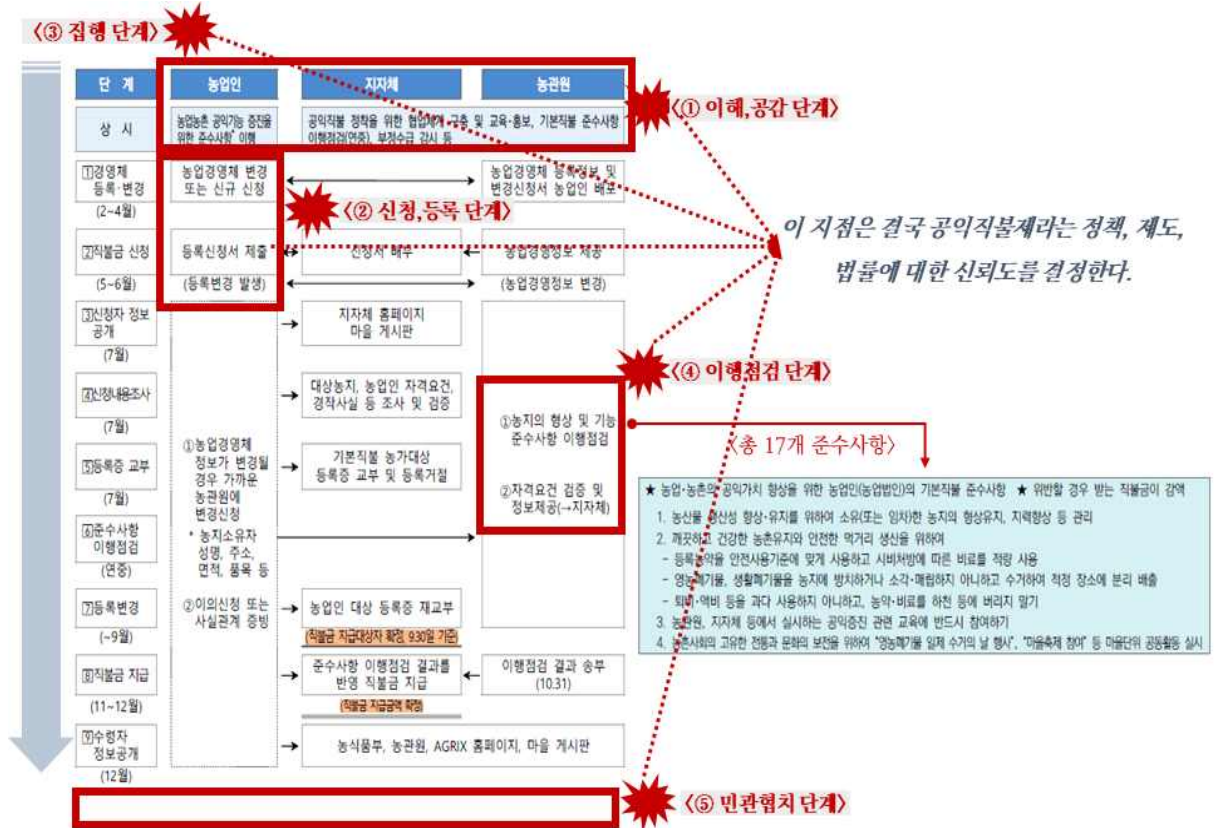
〈③ 집행 단계〉

| 단 계 | 농업인 | 지자체 | 농관원 |
|---|---|---|---|
| 상 시 | 농업농촌 공익기능 증진을 위한 준수사항 이행 | 공익직불 정착을 위한 협업체계 구축 및 교육·홍보, 기본직불 준수사항 이행점검(연중), 부정수급 감시 등 | |
| 1경영체 등록·변경 (2~4월) | 농업경영체 변경 또는 신규 신청 | | 농업경영체 등록정보 및 변경신청서 농업인 배부 |
| 2직불금 신청 (5~6월) | 등록신청서 제출 (등록변경 발생) | 신청서 배부 | 농업경영정보 제공 (농업경영정보 변경) |
| 3신청자 정보 공개 (7월) | ①농업경영체 정보가 변경될 경우 가까운 농관원에 변경신청 * 농지소유자 성명, 주소, 면적, 품목 등 ②이의신청 또는 사실관계 증빙 | 지자체 홈페이지 마을 게시판 | |
| 4신청내용조사 (7월) | | 대상농지, 농업인 자격요건, 경작사실 등 조사 및 검증 | ①농지의 형상 및 기능 준수사항 이행점검 ②자격요건 검증 및 정보제공(→지자체) |
| 5등록증 교부 (7월) | | 기본직불 농가대상 등록증 교부 및 등록거절 | |
| 6준수사항 이행점검 (연중) | | | |
| 7등록변경 (~9월) | | 농업인 대상 등록증 재교부 (직불금 지급대상자 확정, 9.30일 기준) | |
| 8직불금 지급 (11~12월) | | 준수사항 이행점검 결과를 반영 직불금 지급 (직불금 지급금액 확정) | 이행점검 결과 송부 (10.31) |
| 9수령자 정보공개 (12월) | | 농식품부, 농관원, AGRIX 홈페이지, 마을 게시판 | |

〈① 이해,공감 단계〉

〈② 신청,등록 단계〉

이 지점은 결국 공익직불제라는 정책, 제도, 법률에 대한 신뢰도를 결정한다.

〈④ 이행점검 단계〉

〈총 17개 준수사항〉

★ 농업·농촌의 공익가치 향상을 위한 농업인(농업법인)의 기본직불 준수사항 ★ 위반할 경우 받는 직불금이 감액
1. 농산물 생산성 향상·유지를 위하여 소유(또는 임차)한 농지의 형상유지, 지력향상 등 관리
2. 깨끗하고 건강한 농촌유지와 안전한 먹거리 생산을 위하여
- 등록농약을 안전사용기준에 맞게 사용하고 시비처방에 따른 비료를 적량 사용
- 영농폐기물, 생활폐기물을 농지에 방치하거나 소각·매립하지 아니하고 수거하여 적정 장소에 분리 배출
- 퇴비·액비 등을 과다 사용하지 아니하고, 농약·비료를 하천 등에 버리지 말기
3. 농관원, 지자체 등에서 실시하는 공익증진 관련 교육에 반드시 참여하기
4. 농촌사회의 고유한 전통과 문화의 보전을 위하여 "영농폐기물 일제 수거의 날 행사", "마을축제 참여" 등 마을단위 공동활동 실시

〈⑤ 민관협치 단계〉